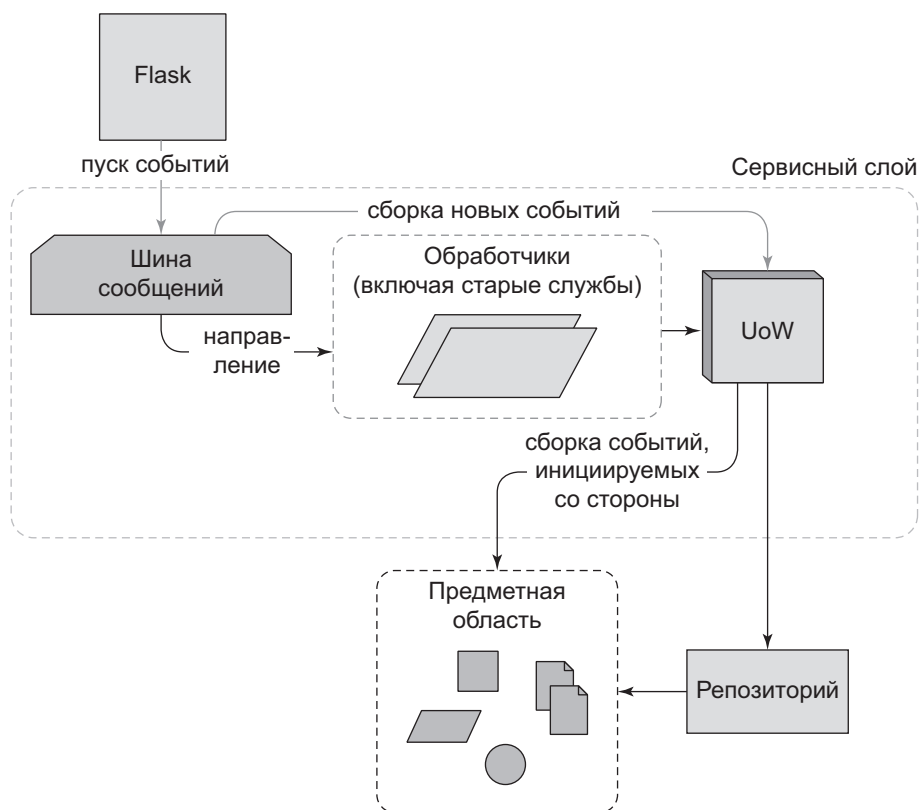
Flask

пуск событий

Сервисный слой

сборка новых событий

Шина сообщений

Обработчики (включая старые службы)

направление

UoW

сборка событий, инициируемых со стороны

Предметная область

Репозиторий